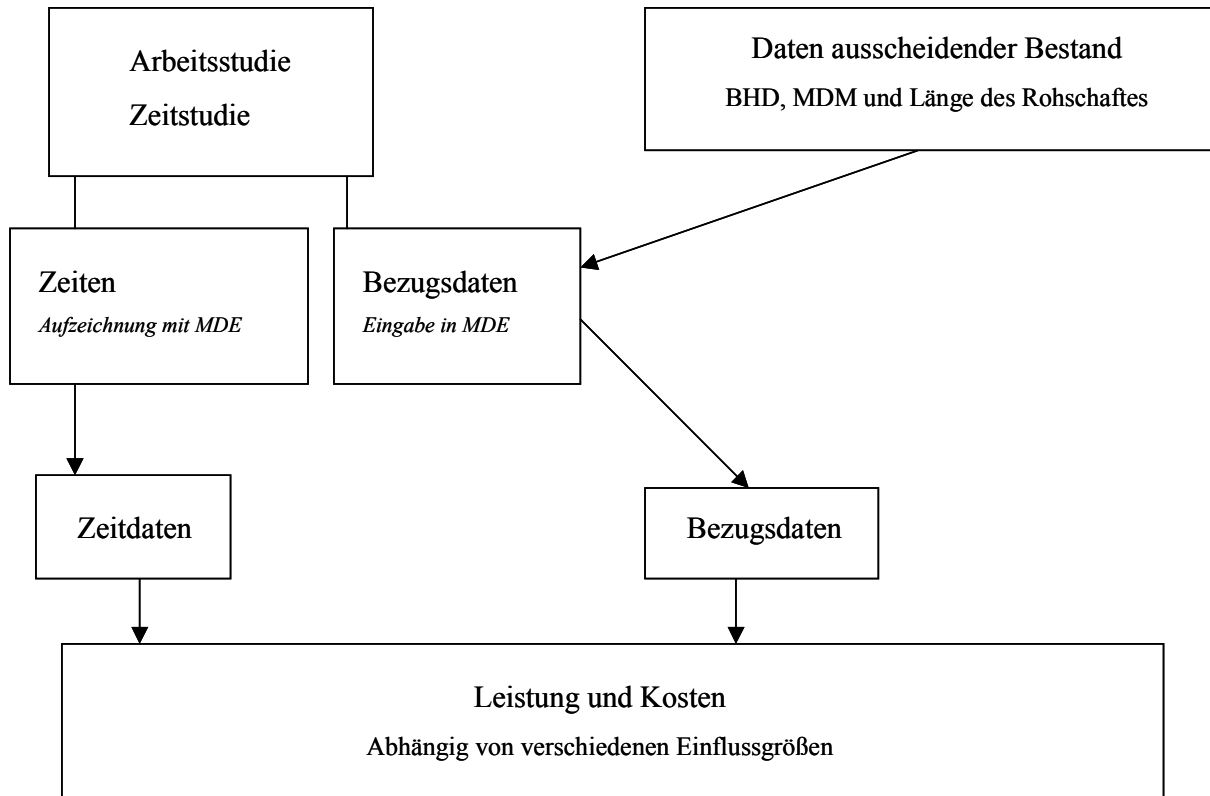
Arbeitsstudie
Zeitstudie

Daten ausscheidender Bestand
BHD, MDM und Länge des Rohschaftes

Zeiten
*Aufzeichnung mit MDE*

Bezugsdaten
*Eingabe in MDE*

Zeitdaten

Bezugsdaten

Leistung und Kosten
Abhängig von verschiedenen Einflussgrößen